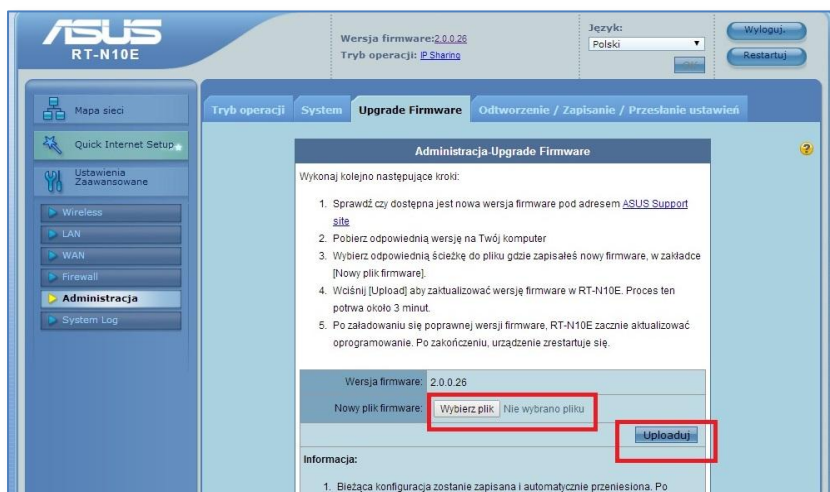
/ISUS
RT-N10E

Wersja firmware: 2.0.0.26
Tryb operacji: IP Sharing

Język:
Polski
OK

Wyloguj.
Restartuj

Mapa sieci
Quick Internet Setup
Ustawienia Zaawansowane
Wireless
LAN
WAN
Firewall
Administracja
System Log

Tryb operacji | System | Upgrade Firmware | Odtworzenie / Zapisanie / Przesłanie ustawień

Administracja-Upgrade Firmware

Wykonaj kolejno następujące kroki:

1. Sprawdź czy dostępna jest nowa wersja firmware pod adresem ASUS Support site
2. Pobierz odpowiednią wersję na Twój komputer
3. Wybierz odpowiednią ścieżkę do pliku gdzie zapisałeś nowy firmware, w zakładce [Nowy plik firmware].
4. Wciśnij [Upload] aby zaktualizować wersję firmware w RT-N10E. Proces ten potrwa około 3 minut.
5. Po załadowaniu się poprawnej wersji firmware, RT-N10E zacznie aktualizować oprogramowanie. Po zakończeniu, urządzenie zrestartuje się.

| Wersja firmware: | 2.0.0.26 |
|---|---|
| Nowy plik firmware: | Wybierz plik Nie wybrano pliku |

Uploaduj

Informacja:

1. Bieżąca konfiguracja zostanie zapisana i automatycznie przeniesiona. Po